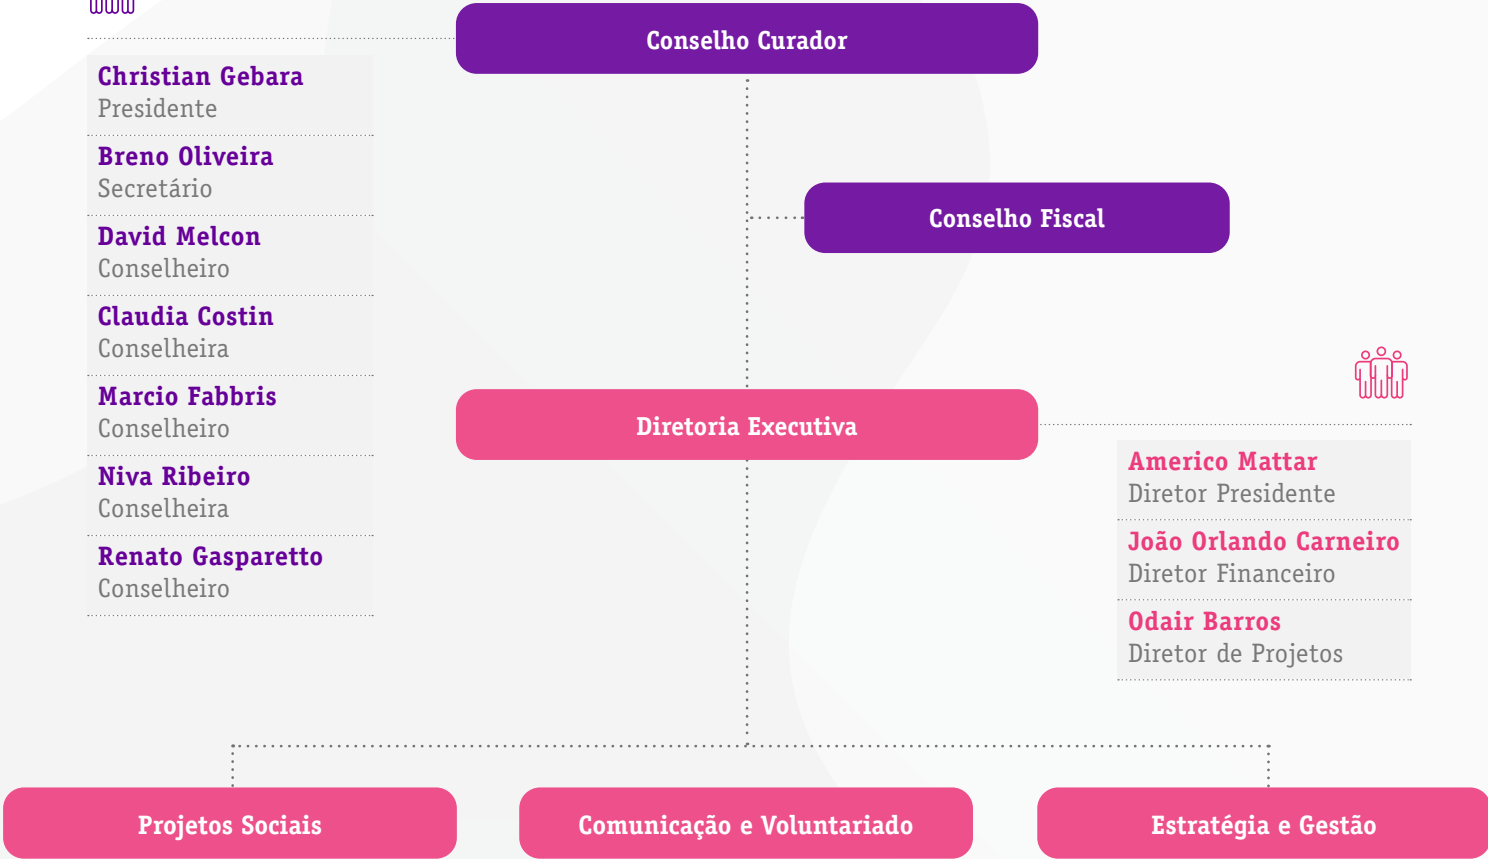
Conselho Curador

Christian Gebara
Presidente

Breno Oliveira
Secretário

David Melcon
Conselheiro

Claudia Costin
Conselheira

Marcio Fabbris
Conselheiro

Niva Ribeiro
Conselheira

Renato Gasparetto
Conselheiro

Conselho Fiscal

Diretoria Executiva

Americo Mattar
Diretor Presidente

João Orlando Carneiro
Diretor Financeiro

Odair Barros
Diretor de Projetos

Projetos Sociais

Comunicação e Voluntariado

Estratégia e Gestão